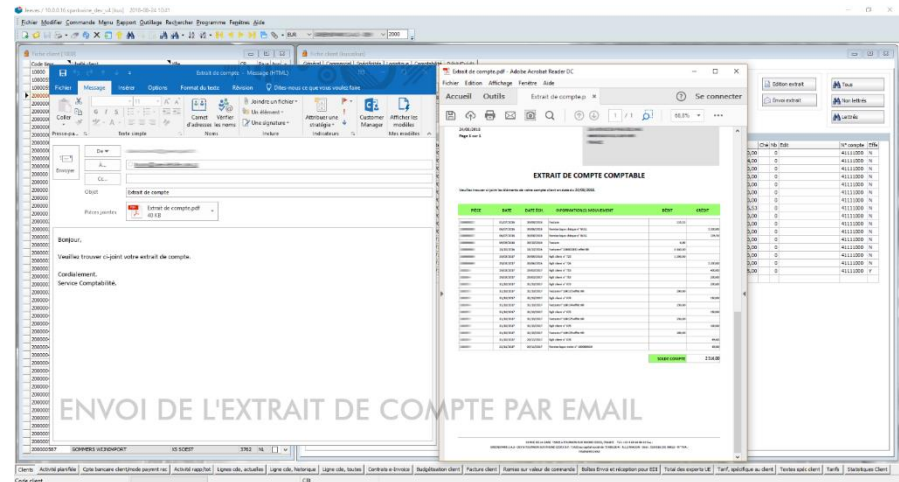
Fichier Modifier Commande Menu Rapport Outillage Rechercher Programme Fenêtres Aide

Extrait de compte - Message (HTML)

Fichier Message Insérer Options Format du texte Révision Dites-nous ce que vous voulez faire

Coller Presse-pa... Texte simple Noms Joindre un fichier Un élément Une signature Inclure Carnet d'adresses Vérifier les noms Attribuer une stratégie Indicateurs Customer Manager Afficher les modèles Mes modèles

Envoyer

De
À...
Cc...
Objet Extrait de compte
Pièces jointes Extrait de compte.pdf 40 KB

Bonjour,

Veuillez trouver ci-joint votre extrait de compte.

Cordialement.
Service Comptabilité.

Extrait de compte.pdf - Adobe Acrobat Reader DC

Fichier Edition Affichage Fenêtre Aide

Accueil Outils Extrait de compte.p... × Se connecter

1 / 1 80,0%

EXTRAIT DE COMPTE COMPTABLE

| PIECE | DATE | DATE ECH | INFORMATION DU MOUVEMENT | DEBIT | CREDIT |
|---|---|---|---|---|---|

SOLDE COMPTE 2 514,00

Edition extrait
Envoi extrait
Tous
Non lettrés
Lettrés

N° compte
41111000

ENVOI DE L'EXTRAIT DE COMPTE PAR EMAIL

Clients Activité planifiée Cpte bancaire client/mode paymnt rec Activité rapp/bet Lignes cde, actuelles Ligne cde, historique Ligne cde, toutes Contrats e-Invoice Budgétisation client Facture client Remises sur valeur de commande Boîtes Envoi et réception pour EDI Total des experts UE Tarif, spécifique au client Textes spéc client Tarifs Statistiques Client

Code client